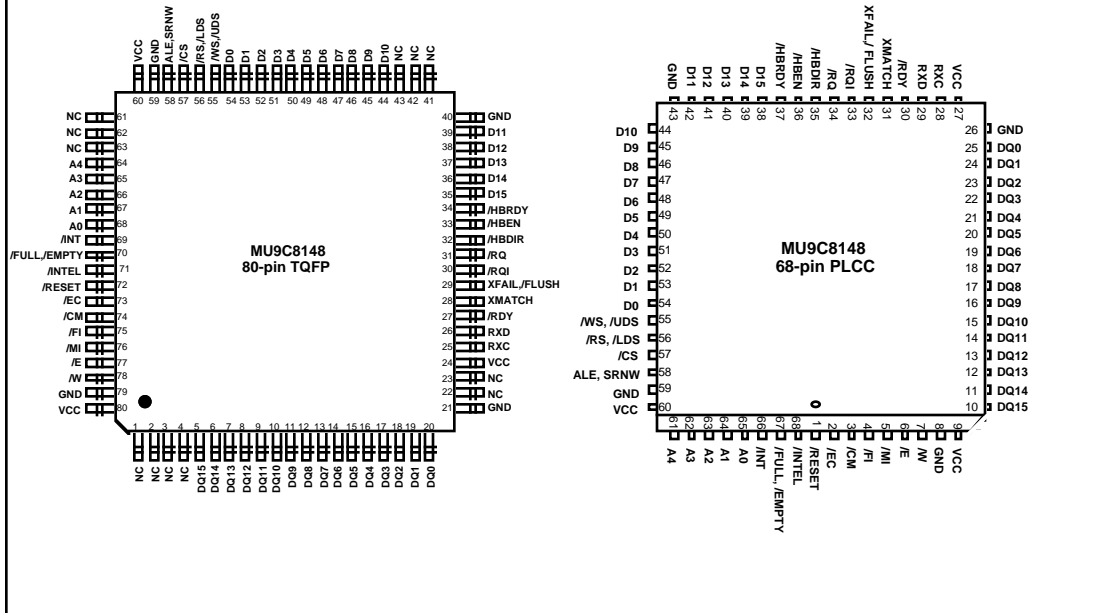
VCC GND ALE,SRNW /CS /RS,/LDS /WS,/UDS D0 D1 D2 D3 D4 D5 D6 D7 D8 D9 D10 NC NC
60 59 58 57 56 55 54 53 52 51 50 49 48 47 46 45 44 43 42 41

NC 61
NC 62
NC 63
A4 64
A3 65
A2 66
A1 67
A0 68
/INT 69
/FULL,/EMPTY 70
/INTEL 71
/RESET 72
/EC 73
/CM 74
/FI 75
/MI 76
/E 77
/W 78
GND 79
VCC 80

40 GND
39 D11
38 D12
37 D13
36 D14
35 D15
34 /HBRDY
33 /HBEN
32 /HBDIR
31 /RQ
30 /RQI
29 XFAIL,/FLUSH
28 XMATCH
27 /RDY
26 RXD
25 RXC
24 VCC
23 NC
22 NC
21 GND

MU9C8148
80-pin TQFP

1 2 3 4 5 6 7 8 9 10 11 12 13 14 15 16 17 18 19 20
NC NC NC NC DQ15 DQ14 DQ13 DQ12 DQ11 DQ10 DQ9 DQ8 DQ7 DQ6 DQ5 DQ4 DQ3 DQ2 DQ1 DQ0

GND D11 D12 D13 D14 D15 /HBRDY /HBEN /HBDIR /RQ /RQI XFAIL,/FLUSH XMATCH /RDY RXD RXC VCC
43 42 41 40 39 38 37 36 35 34 33 32 31 30 29 28 27

D10 44
D9 45
D8 46
D7 47
D6 48
D5 49
D4 50
D3 51
D2 52
D1 53
D0 54
/WS, /UDS 55
/RS, /LDS 56
/CS 57
ALE, SRNW 58
GND 59
VCC 60

26 GND
25 DQ0
24 DQ1
23 DQ2
22 DQ3
21 DQ4
20 DQ5
19 DQ6
18 DQ7
17 DQ8
16 DQ9
15 DQ10
14 DQ11
13 DQ12
12 DQ13
11 DQ14
10 DQ15

MU9C8148
68-pin PLCC

61 62 63 64 65 66 67 68 1 2 3 4 5 6 7 8 9
A4 A3 A2 A1 A0 /INT /FULL, /EMPTY /INTEL /RESET /EC /CM /FI /MI /E /W GND VCC